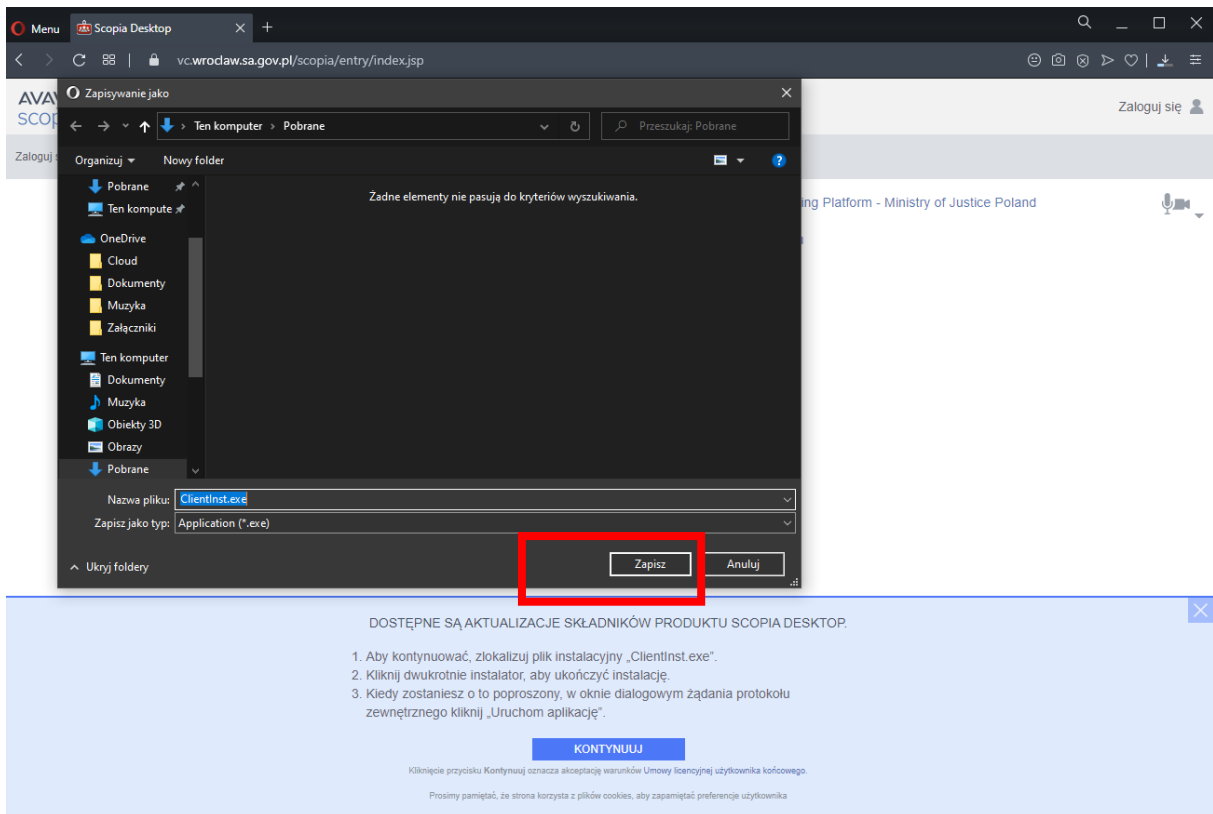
Menu Scopia Desktop × +

vc.wroclaw.sa.gov.pl/scopia/entry/index.jsp

AVAY
SCOP

Zaloguj się

Zaloguj

ing Platform - Ministry of Justice Poland

Zapisywanie jako ×

Ten komputer › Pobrane

Przeszukaj: Pobrane

Organizuj ▾ Nowy folder

Pobrane
Ten kompute
OneDrive
Cloud
Dokumenty
Muzyka
Załączniki
Ten komputer
Dokumenty
Muzyka
Obiekty 3D
Obrazy
Pobrane

Żadne elementy nie pasują do kryteriów wyszukiwania.

Nazwa pliku: ClientInst.exe
Zapisz jako typ: Application (*.exe)

Ukryj foldery

Zapisz Anuluj

DOSTĘPNE SĄ AKTUALIZACJE SKŁADNIKÓW PRODUKTU SCOPIA DESKTOP.

1. Aby kontynuować, zlokalizuj plik instalacyjny „ClientInst.exe".
2. Kliknij dwukrotnie instalator, aby ukończyć instalację.
3. Kiedy zostaniesz o to poproszony, w oknie dialogowym żądania protokołu zewnętrznego kliknij „Uruchom aplikację".

KONTYNUUJ

Kliknięcie przycisku Kontynuuj oznacza akceptację warunków Umowy licencyjnej użytkownika końcowego.

Prosimy pamiętać, że strona korzysta z plików cookies, aby zapamiętać preferencje użytkownika